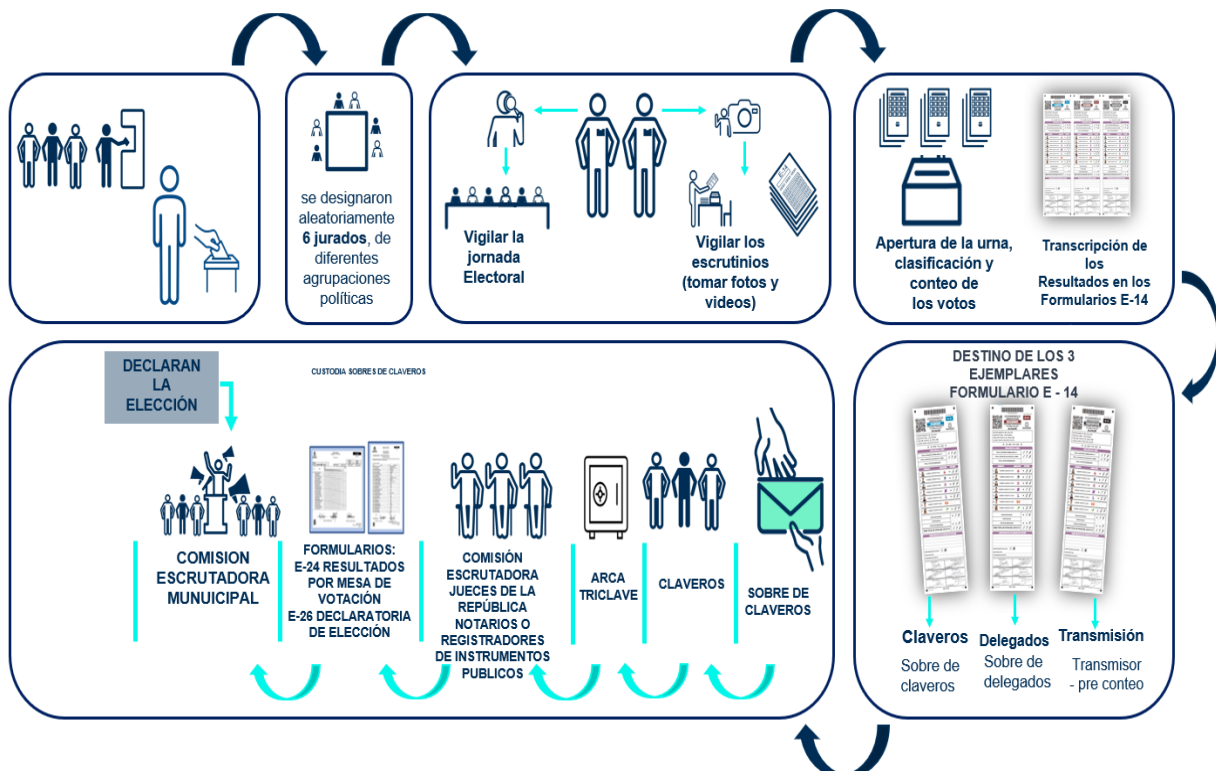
se designaron aleatoriamente **6 jurados**, de diferentes agrupaciones políticas

Vigilar la jornada Electoral

Vigilar los escrutinios (tomar fotos y videos)

Apertura de la urna, clasificación y conteo de los votos

Transcripción de los Resultados en los Formularios E-14

DESTINO DE LOS 3 EJEMPLARES FORMULARIO E - 14

Claveros
Sobre de claveros

Delegados
Sobre de delegados

Transmisión
Transmisor - pre conteo

DECLARAN LA ELECCIÓN

CUSTODIA SOBRES DE CLAVEROS

COMISION ESCRUTADORA MUNICIPAL

FORMULARIOS: E-24 RESULTADOS POR MESA DE VOTACIÓN E-26 DECLARATORIA DE ELECCIÓN

COMISIÓN ESCRUTADORA JUECES DE LA REPÚBLICA NOTARIOS O REGISTRADORES DE INSTRUMENTOS PUBLICOS

ARCA TRICLAVE

CLAVEROS

SOBRE DE CLAVEROS